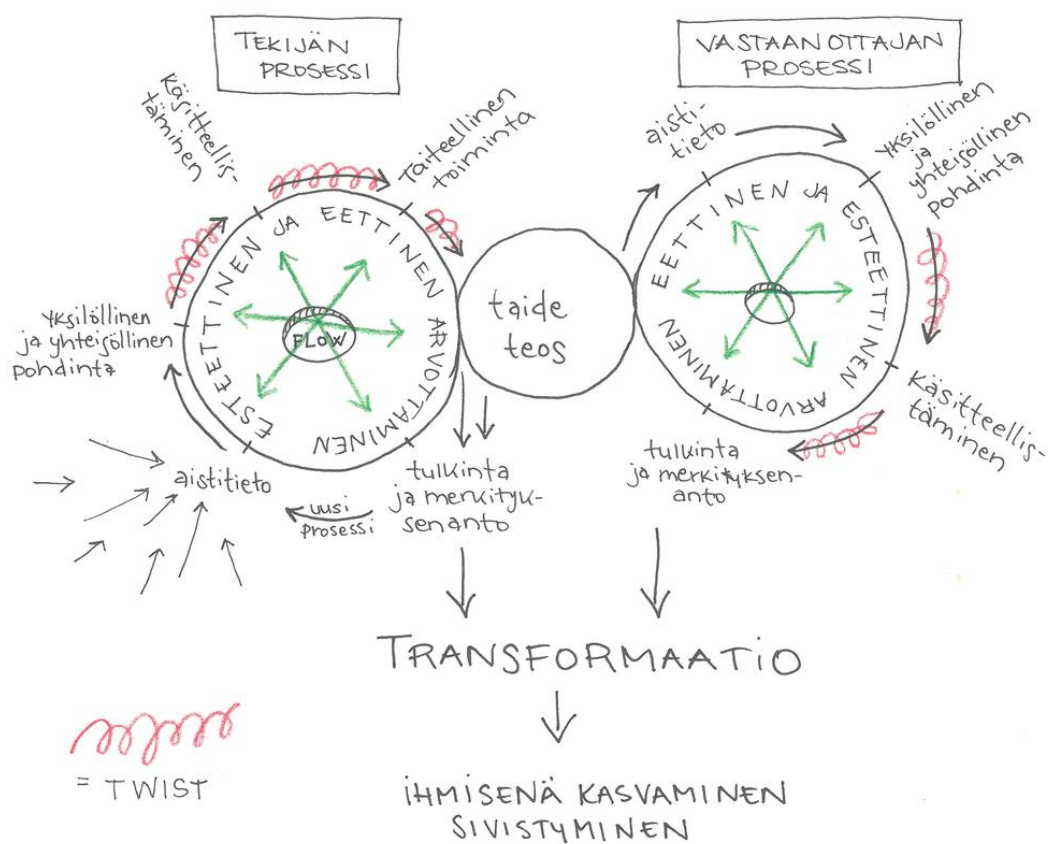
TEKIJÄN PROSESSI

VASTAANOTTAJAN PROSESSI

käsitteellistäminen

Taiteellinen toiminta

aistitieto

Yksilöllinen ja yhteisöllinen pohdinta

ESTEETTINEN JA EETTINEN ARVOTTAMINEN

FLOW

taide teos

EETTINEN JA ESTEETTINEN ARVOTTAMINEN

Yksilöllinen ja yhteisöllinen pohdinta

käsitteellistäminen

tulkinta ja merkityksenanto

aistitieto

uusi prosessi

tulkinta ja merkityksenanto

TRANSFORMAATIO

= TWIST

IHMISENÄ KASVAMINEN SIVISTYMINEN